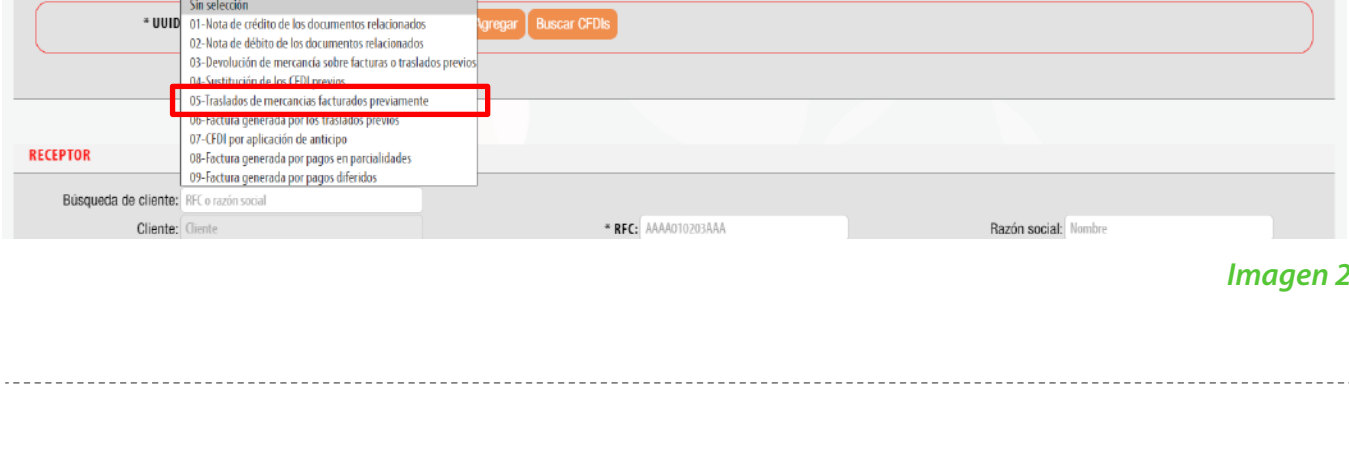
* UUID

Sin selección
01-Nota de crédito de los documentos relacionados
02-Nota de débito de los documentos relacionados
03-Devolución de mercancía sobre facturas o traslados previos
04-Sustitución de los CFDI previos
05-Traslados de mercancias facturados previamente
06-Factura generada por los traslados previos
07-CFDI por aplicación de anticipo
08-Factura generada por pagos en parcialidades
09-Factura generada por pagos diferidos

Agregar
Buscar CFDIs

RECEPTOR

Búsqueda de cliente: RFC o razón social

Cliente: Cliente

* RFC: AAAA010203AAA

Razón social: Nombre

Imagen 2